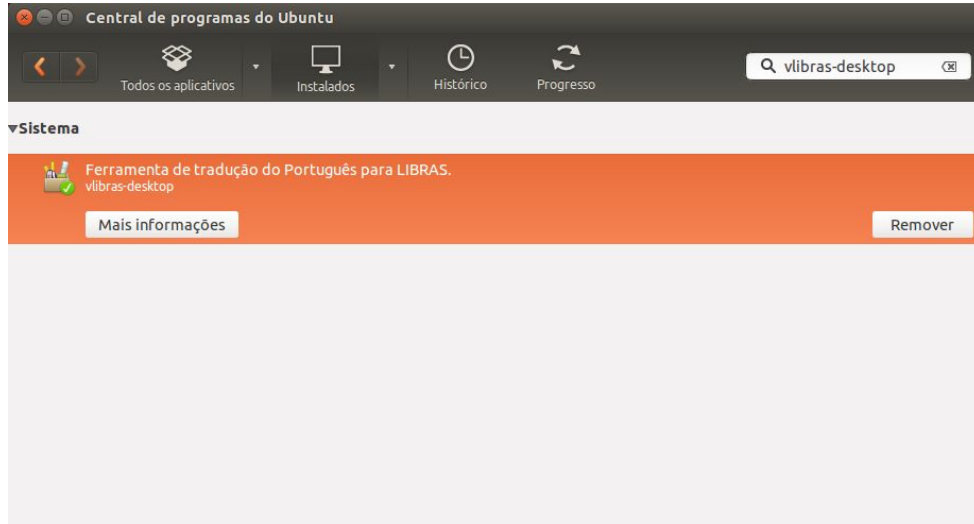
Central de programas do Ubuntu

Todos os aplicativos

Instalados

Histórico

Progresso

vlibras-desktop

▾Sistema

Ferramenta de tradução do Português para LIBRAS.
vlibras-desktop

Mais informações

Remover